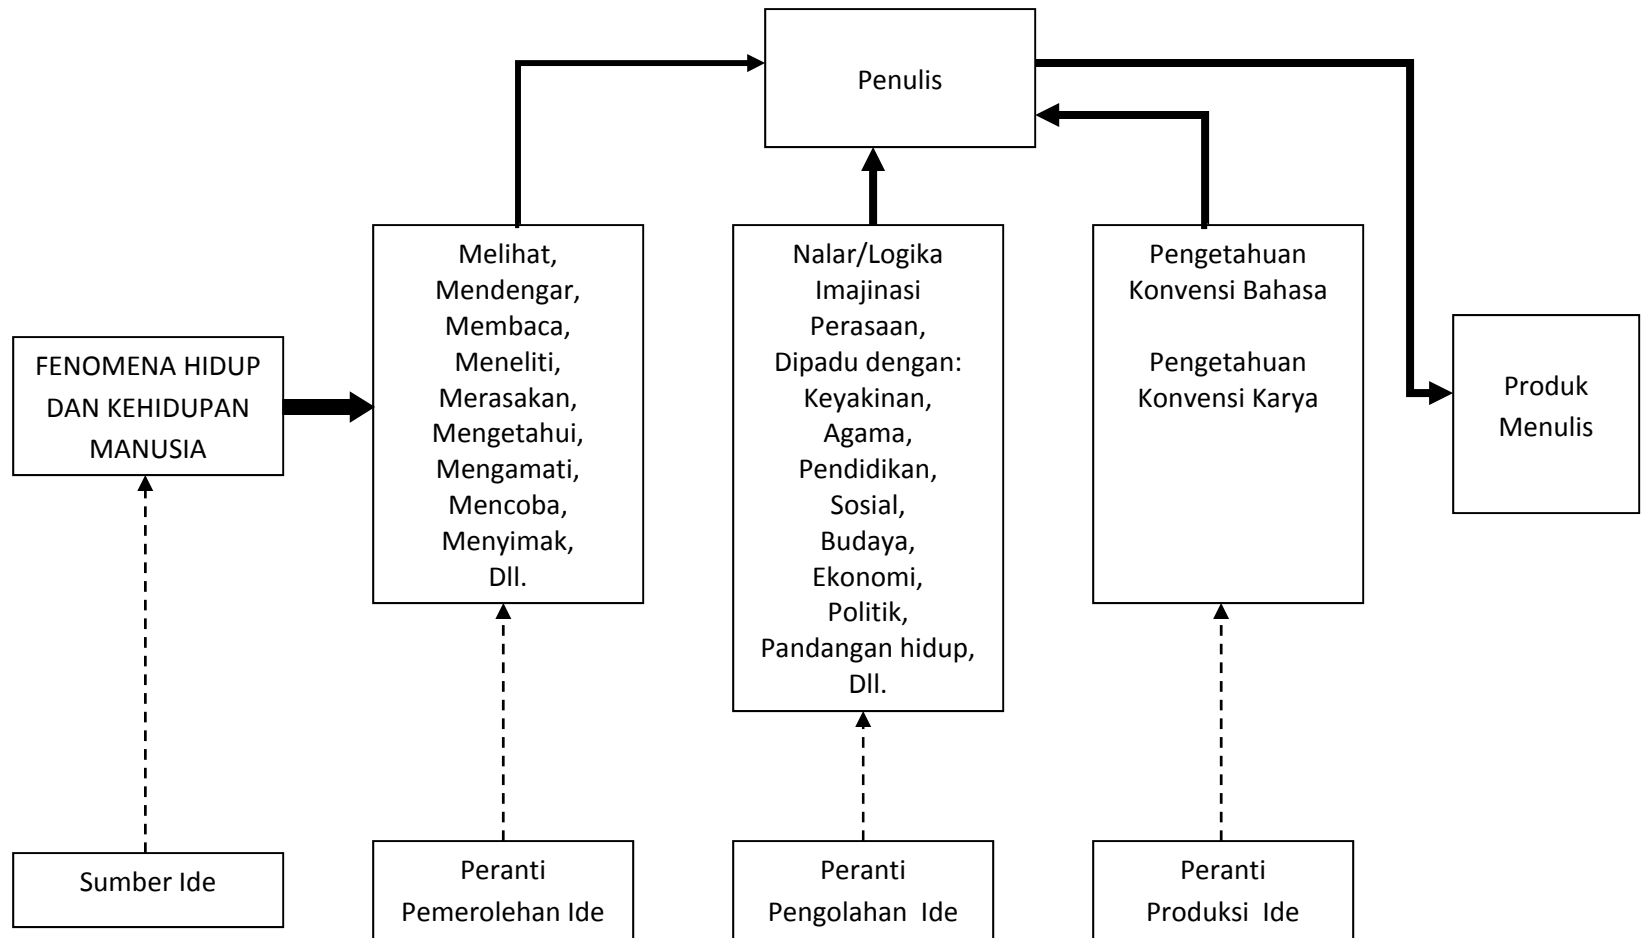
Penulis

FENOMENA HIDUP DAN KEHIDUPAN MANUSIA

Melihat,
Mendengar,
Membaca,
Meneliti,
Merasakan,
Mengetahui,
Mengamati,
Mencoba,
Menyimak,
Dll.

Nalar/Logika
Imajinasi
Perasaan,
Dipadu dengan:
Keyakinan,
Agama,
Pendidikan,
Sosial,
Budaya,
Ekonomi,
Politik,
Pandangan hidup,
Dll.

Pengetahuan Konvensi Bahasa

Pengetahuan Konvensi Karya

Produk Menulis

Sumber Ide

Peranti Pemerolehan Ide

Peranti Pengolahan Ide

Peranti Produksi Ide